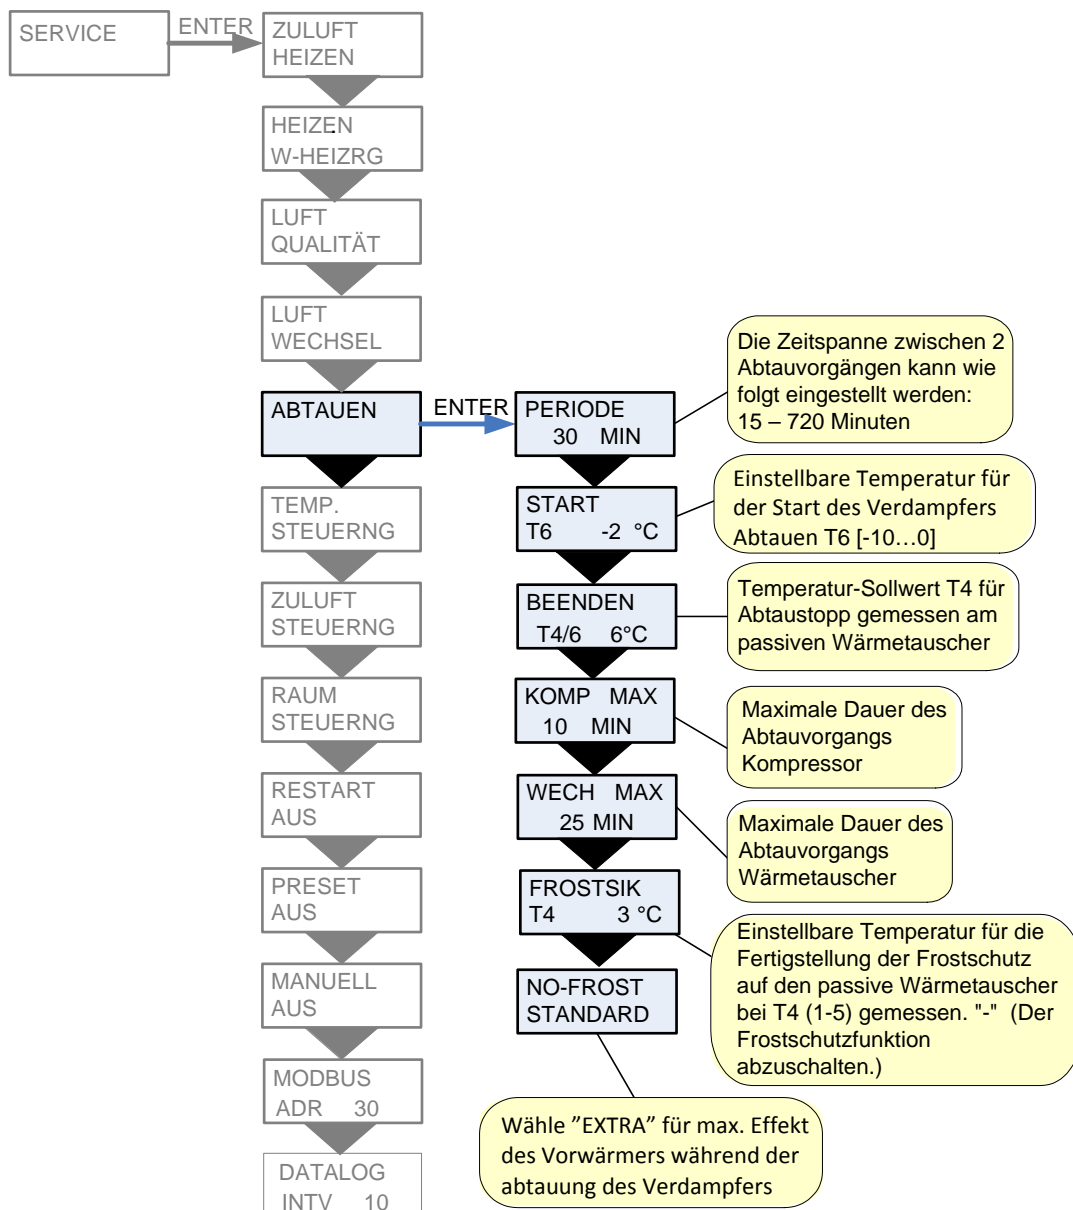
SERVICE

ENTER

ZULUFT
HEIZEN

HEIZEN
W-HEIZRG

LUFT
QUALITÄT

LUFT
WECHSEL

ABTAUEN

ENTER

PERIODE
30 MIN

Die Zeitspanne zwischen 2 Abtauvorgängen kann wie folgt eingestellt werden: 15 – 720 Minuten

TEMP.
STEUERNG

START
T6 -2 °C

Einstellbare Temperatur für der Start des Verdampfers Abtauen T6 [-10…0]

ZULUFT
STEUERNG

BEENDEN
T4/6 6°C

Temperatur-Sollwert T4 für Abtaustopp gemessen am passiven Wärmetauscher

RAUM
STEUERNG

KOMP MAX
10 MIN

Maximale Dauer des Abtauvorgangs Kompressor

RESTART
AUS

WECH MAX
25 MIN

Maximale Dauer des Abtauvorgangs Wärmetauscher

PRESET
AUS

FROSTSIK
T4 3 °C

Einstellbare Temperatur für die Fertigstellung der Frostschutz auf den passive Wärmetauscher bei T4 (1-5) gemessen. "-" (Der Frostschutzfunktion abzuschalten.)

MANUELL
AUS

NO-FROST
STANDARD

MODBUS
ADR 30

Wähle ”EXTRA” für max. Effekt des Vorwärmers während der abtauung des Verdampfers

DATALOG
INTV 10